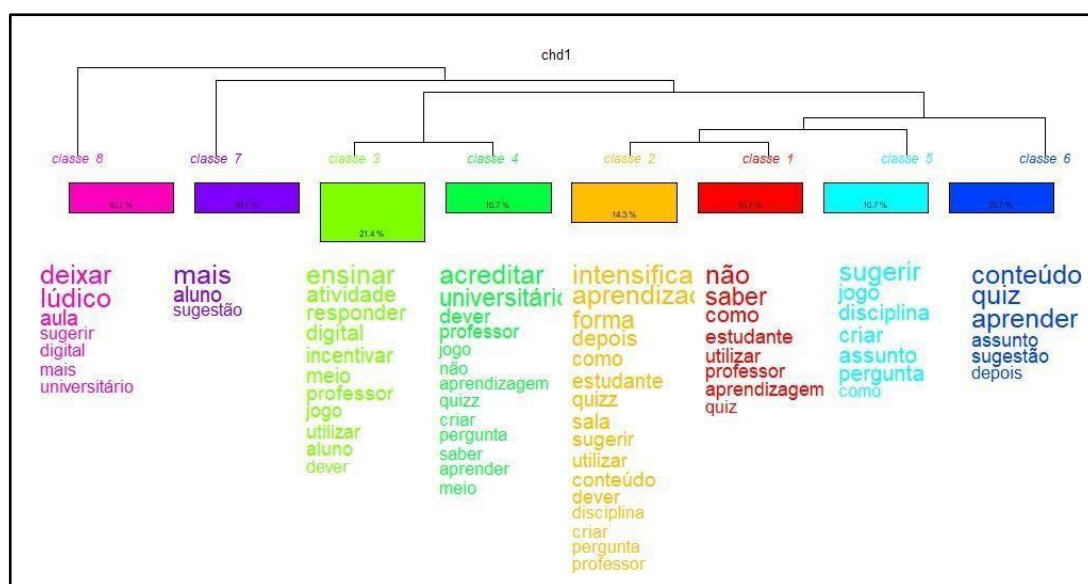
chd1

classe 8
10.7 %
deixar
lúdico
aula
sugerir
digital
mais
universitário

classe 7
10.7 %
mais
aluno
sugestão

classe 3
21.4 %
ensinar
atividade
responder
digital
incentivar
meio
professor
jogo
utilizar
aluno
dever

classe 4
10.7 %
acreditar
universitári
dever
professor
jogo
não
aprendizagem
quizz
criar
pergunta
saber
aprender
meio

classe 2
14.3 %
intensifica
aprendiza
forma
depois
como
estudante
quizz
sala
sugerir
utilizar
conteúdo
dever
disciplina
criar
pergunta
professor

classe 1
10.7 %
não
saber
como
estudante
utilizar
professor
aprendizagem
quiz

classe 5
10.7 %
sugerir
jogo
disciplina
criar
assunto
pergunta
como

classe 6
10.7 %
conteúdo
quiz
aprender
assunto
sugestão
depois